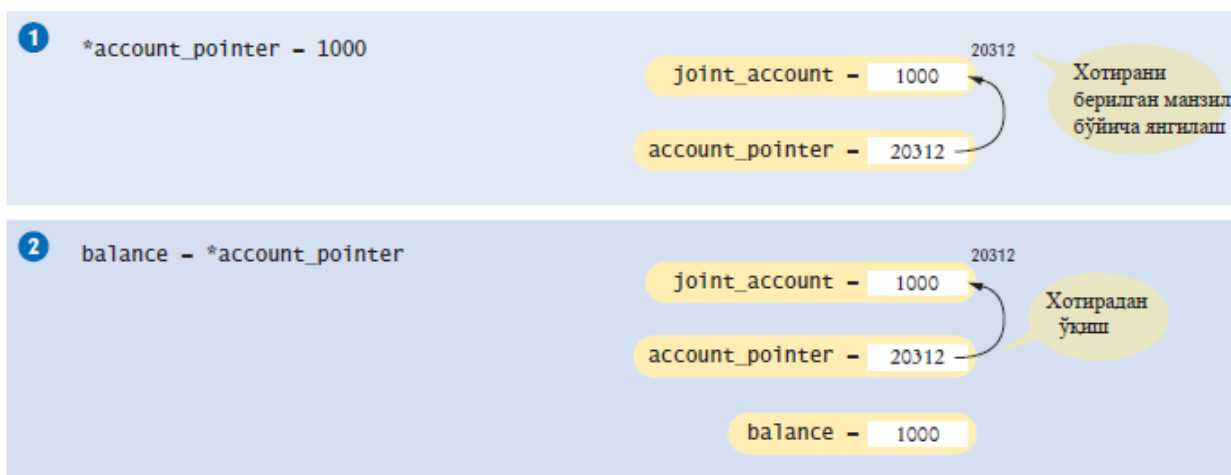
1 *account_pointer = 1000

20312

joint_account = 1000

account_pointer = 20312

Хотирани берилган манзил бўйича янгилаш

2 balance = *account_pointer

20312

joint_account = 1000

account_pointer = 20312

Хотирадан ўқиш

balance = 1000